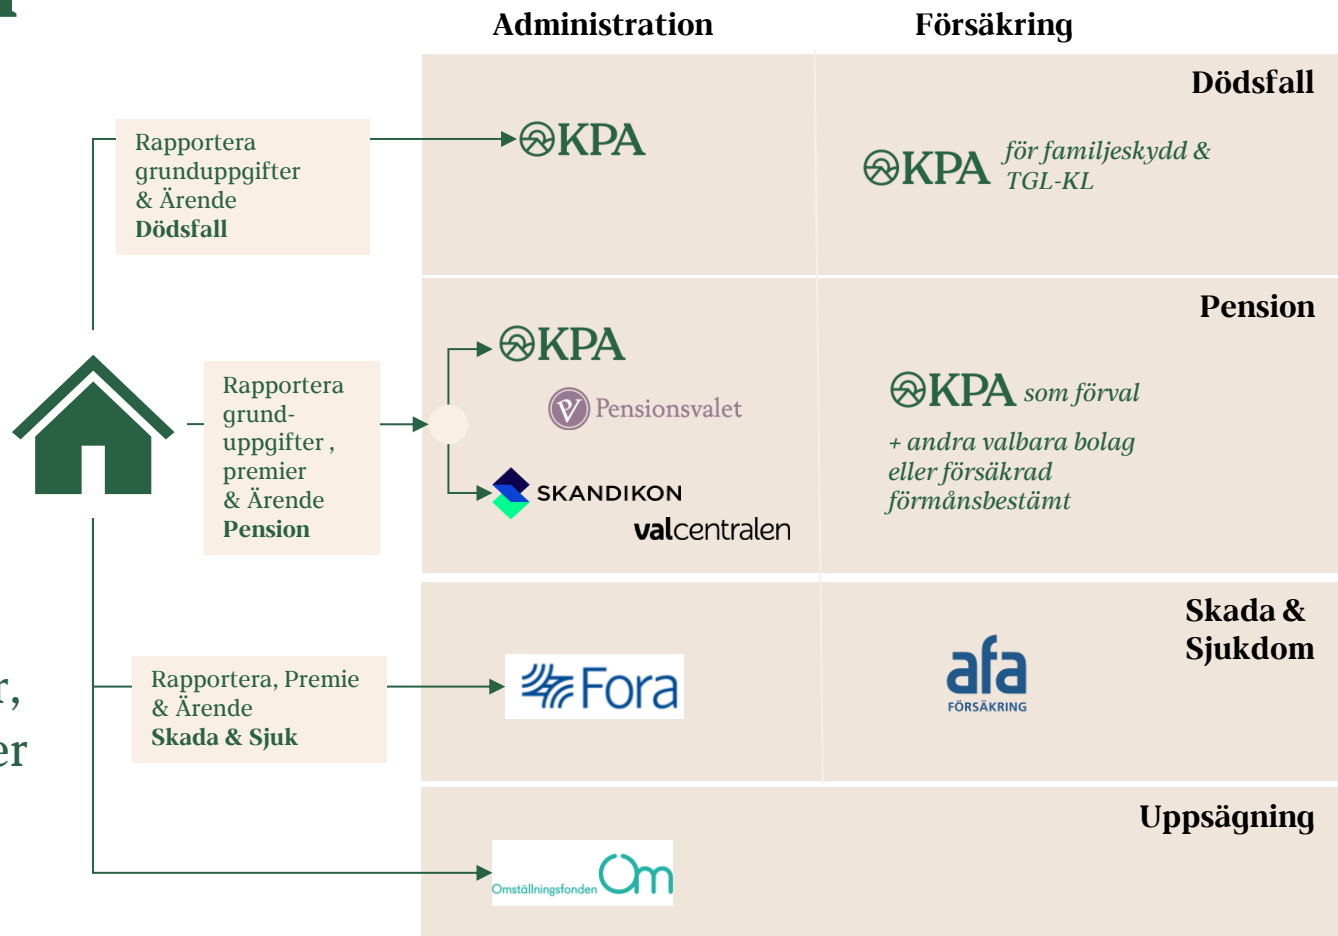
Administration

Försäkring

Dödsfall

Rapportera grunduppgifter & Ärende **Dödsfall**

KPA

KPA för familjeskydd & TGL-KL

Pension

Rapportera grunduppgifter, premier & Ärende **Pension**

KPA

Pensionsvalet

SKANDIKON

valcentralen

KPA som förval

+ andra valbara bolag eller försäkrad förmånsbestämt

Skada & Sjukdom

Rapportera, Premie & Ärende **Skada & Sjuk**

Fora

afa FÖRSÄKRING

Uppsägning

Omställningsfonden Om

r,
er